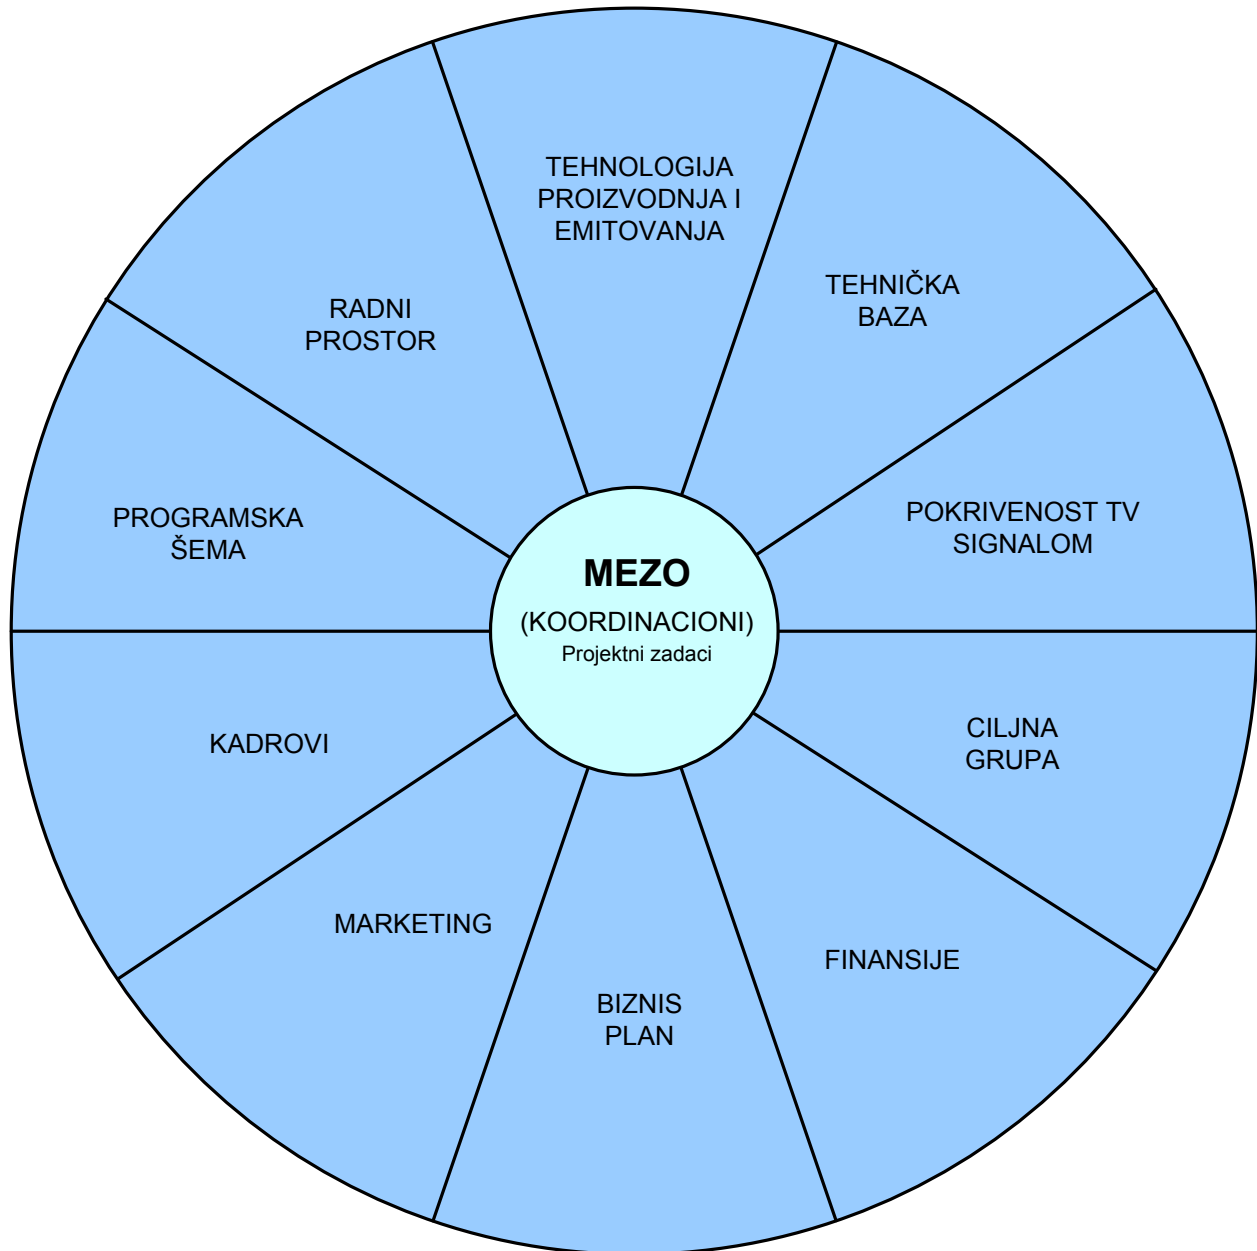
TEHNOLOGIJA PROIZVODNJA I EMITOVANJA

TEHNIČKA BAZA

RADNI PROSTOR

PROGRAMSKA ŠEMA

POKRIVENOST TV SIGNALOM

MEZO
(KOORDINACIONI)
Projektni zadaci

KADROVI

CILJNA GRUPA

MARKETING

FINANSIJE

BIZNIS PLAN